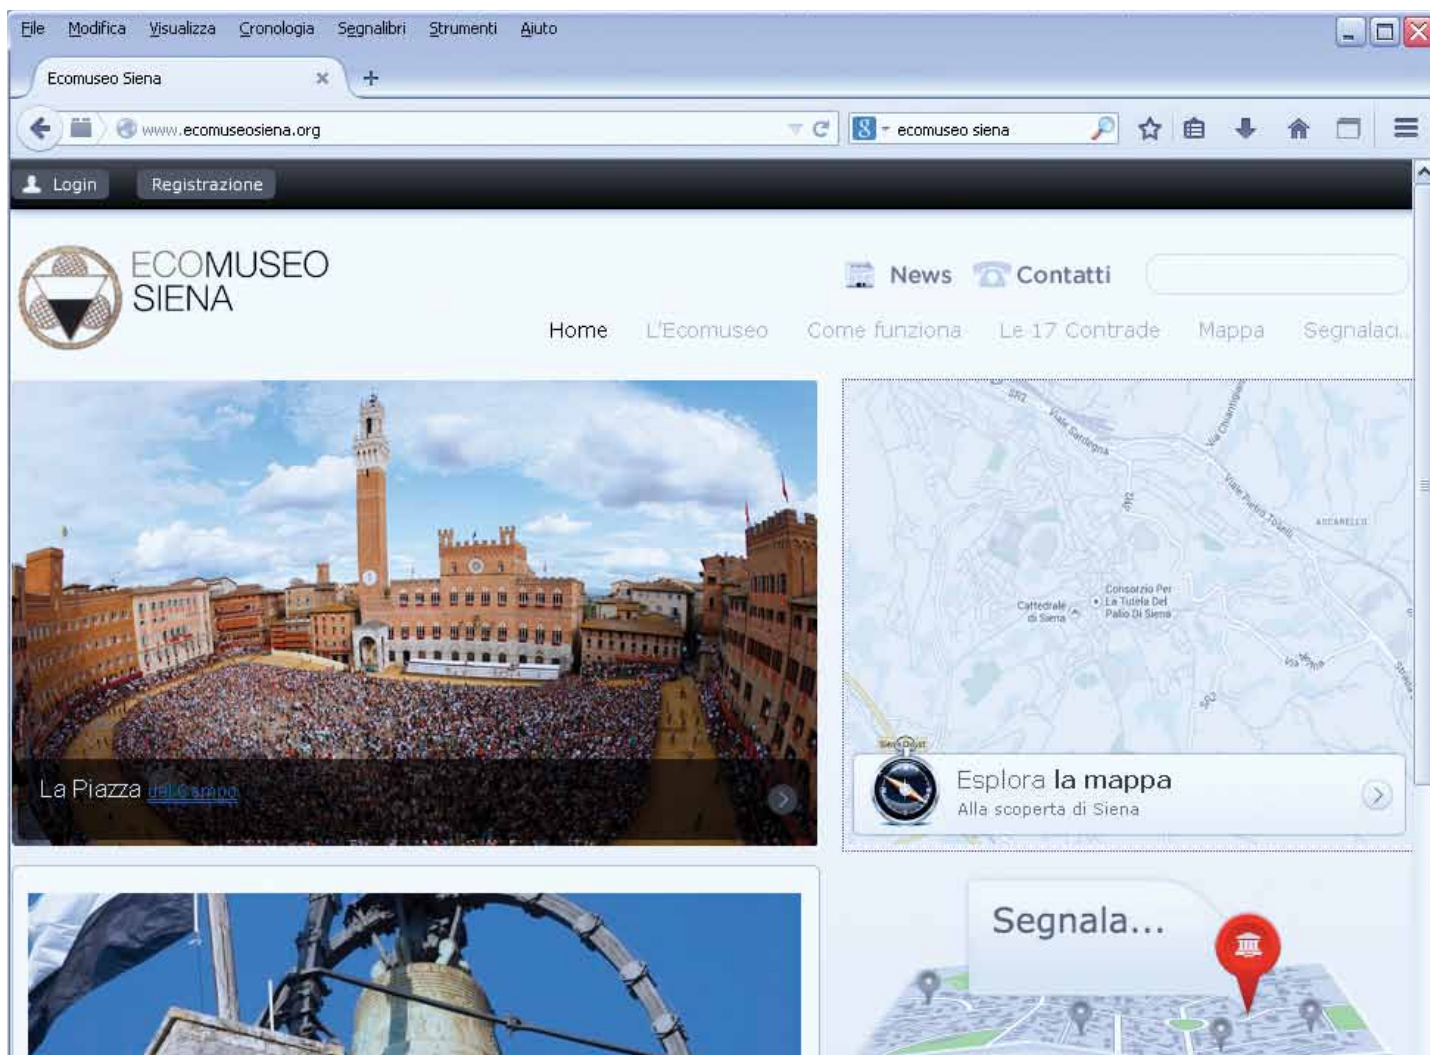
File Modifica Visualizza Cronologia Segnalibri Strumenti Aiuto

Ecomuseo Siena

www.ecomuseosiena.org

ecomuseo siena

Login Registrazione

ECOMUSEO SIENA

News Contatti

Home L'Ecomuseo Come funziona Le 17 Contrade Mappa Segnalaci

La Piazza del Campo

SR2 Viale Sardegna Via Chiantigiana Viale Pietro Toselli ACCARELLO Consorzio Per La Tutela Del Palio Di Siena Cattedrale di Siena Via Aretina SR2 Strada

Esplora la mappa
Alla scoperta di Siena

Segnala...